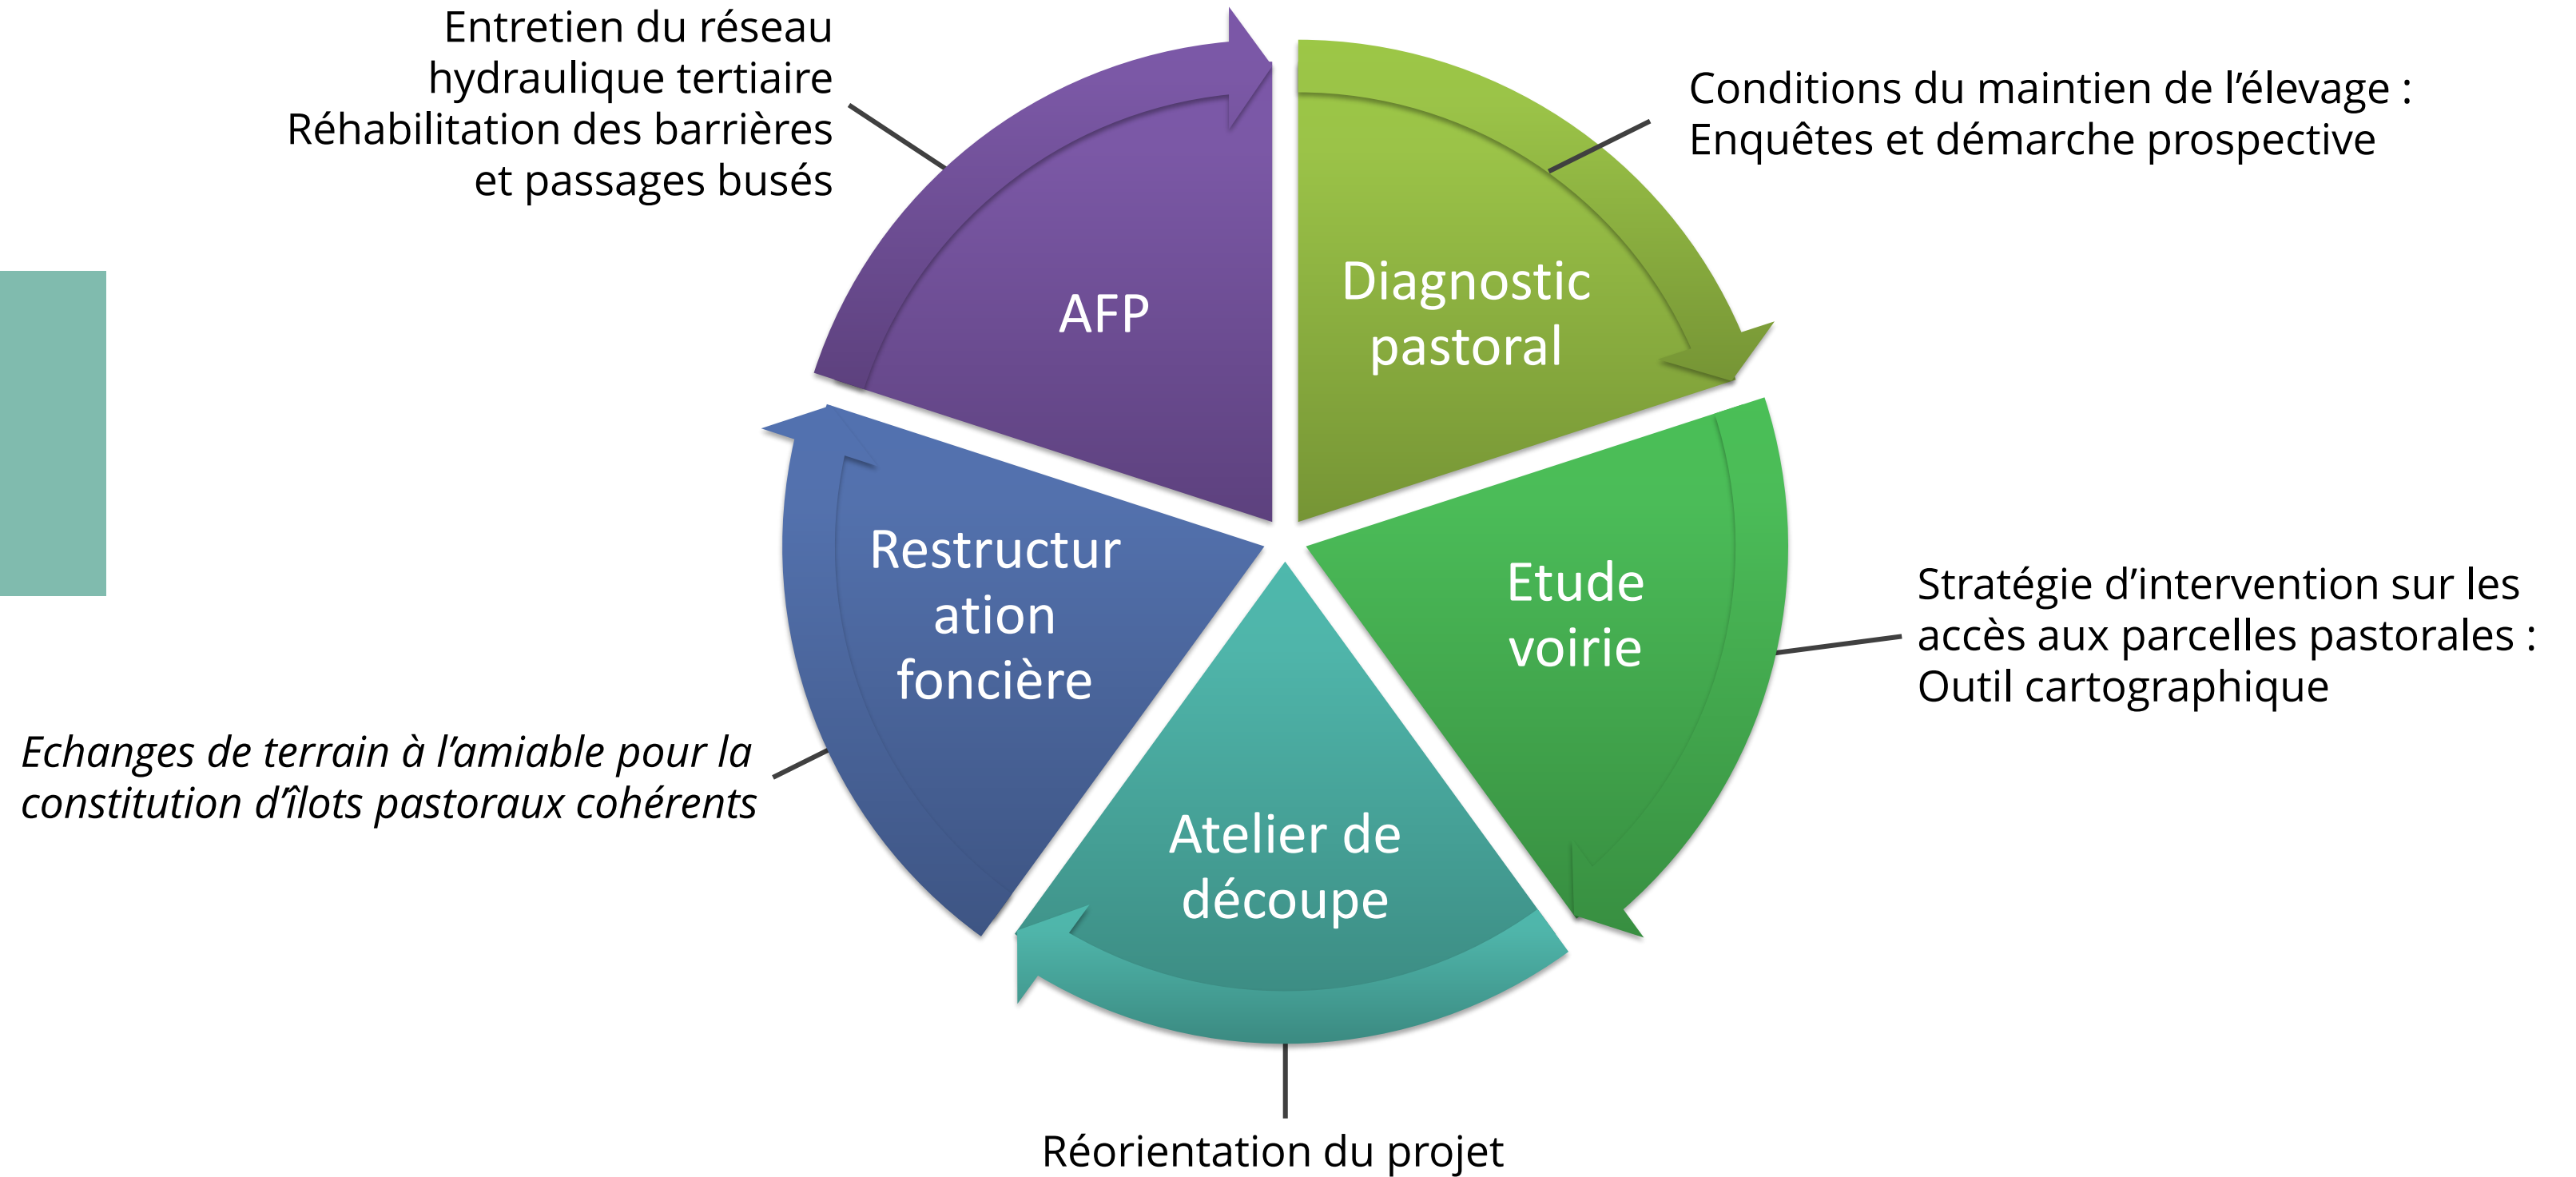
Entretien du réseau hydraulique tertiaire
Réhabilitation des barrières et passages busés

Conditions du maintien de l'élevage :
Enquêtes et démarche prospective

AFP

Diagnostic pastoral

Restructuration foncière

Etude voirie

Atelier de découpe

Stratégie d'intervention sur les accès aux parcelles pastorales :
Outil cartographique

*Echanges de terrain à l'amiable pour la constitution d'îlots pastoraux cohérents*

Réorientation du projet